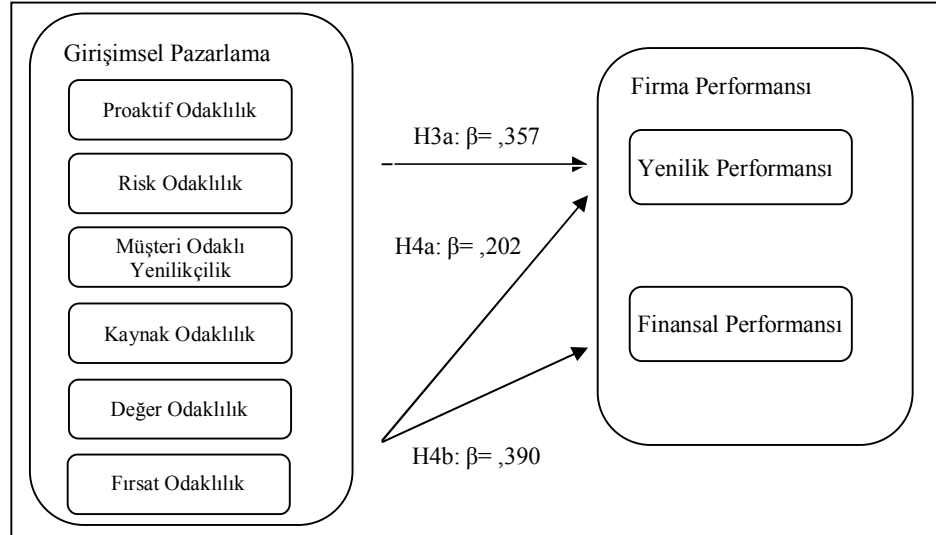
Girişimsel Pazarlama

Proaktif Odaklılık

Risk Odaklılık

Müşteri Odaklı Yenilikçilik

Kaynak Odaklılık

Değer Odaklılık

Fırsat Odaklılık

H3a: β= ,357

H4a: β= ,202

H4b: β= ,390

Firma Performansı

Yenilik Performansı

Finansal Performansı